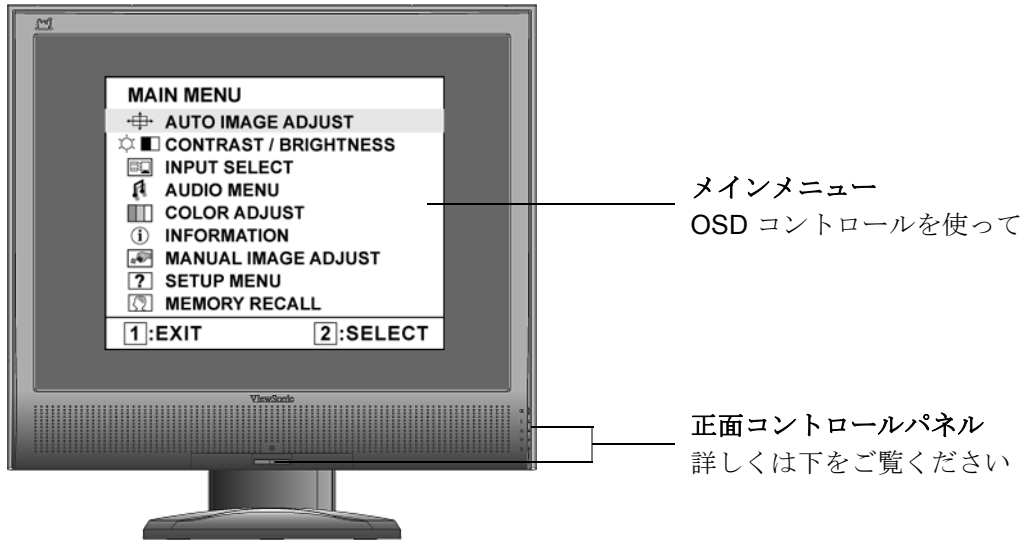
MAIN MENU
AUTO IMAGE ADJUST
CONTRAST / BRIGHTNESS
INPUT SELECT
AUDIO MENU
COLOR ADJUST
INFORMATION
MANUAL IMAGE ADJUST
SETUP MENU
MEMORY RECALL
1:EXIT 2:SELECT

ViewSonic

メインメニュー
OSD コントロールを使って

正面コントロールパネル
詳しくは下をご覧ください